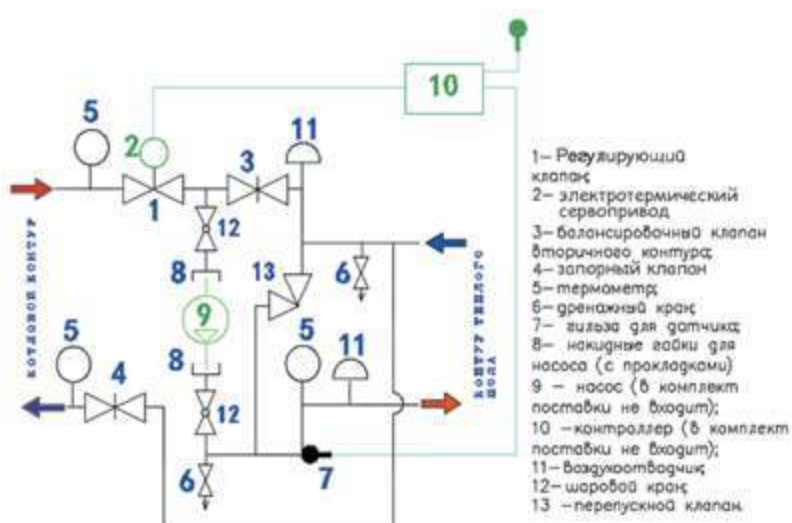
10

5

2

3

11

1

12

8

13

6

9

8

5

11

5

4

12

6

7

КОТЛОВОЙ КОНТУР

КОНТУР ТЕПЛОГО ПОЛА

1– Регулирующий клапан;
2– электротермический сервопривод
3– балансировочный клапан вторичного контура;
4– запорный клапан
5– термометр;
6– дренажный кран;
7– гильза для датчика;
8– накидные гайки для насоса (с прокладками)
9 – насос (в комплект поставки не входит);
10 –контроллер (в комплект поставки не входит);
11– Воздухоотводчик;
12– шаровой кран;
13 –перепускной клапан.